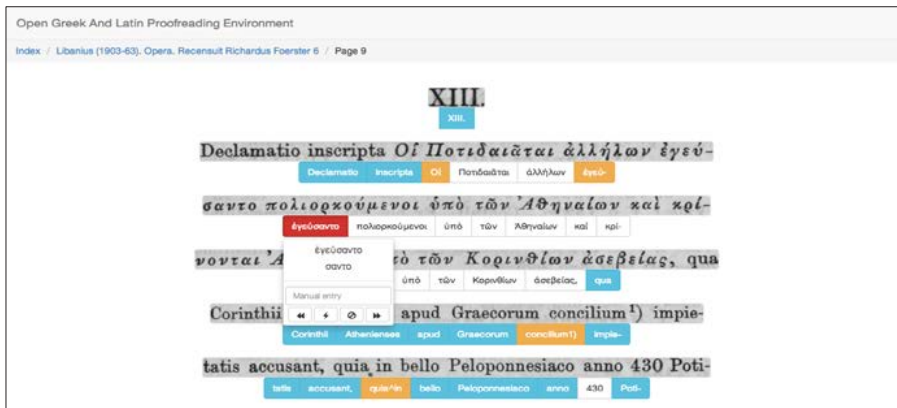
Open Greek And Latin Proofreading Environment

Index / Libanius (1903-63). Opera. Recensuit Richardus Foerster 6 / Page 9

XIII.
XIII.

Declamatio inscripta Οἱ Ποτιδαιᾶται ἀλλήλων ἐγεύ-
Declamatio Inscripta Οἱ Ποτιδαιᾶται ἀλλήλων ἐγεύ-

σαντο πολιορκούμενοι ὑπὸ τῶν Ἀθηναίων καὶ κρί-
ἐγεύσαντο πολιορκούμενοι ὑπὸ τῶν Ἀθηναίων καὶ κρί-

ἐγεύσαντο
σαντο
Manual entry

νονται Ἀ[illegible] ὑπὸ τῶν Κορινθίων ἀσεβείας, qua
ὑπὸ τῶν Κορινθίων ἀσεβείας, qua

Corinthii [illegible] apud Graecorum concilium¹) impie-
Corinthii Athenienses apud Graecorum concilium1) impie-

tatis accusant, quia in bello Peloponnesiaco anno 430 Poti-
tatis accusant, quia^in bello Peloponnesiaco anno 430 Poti-